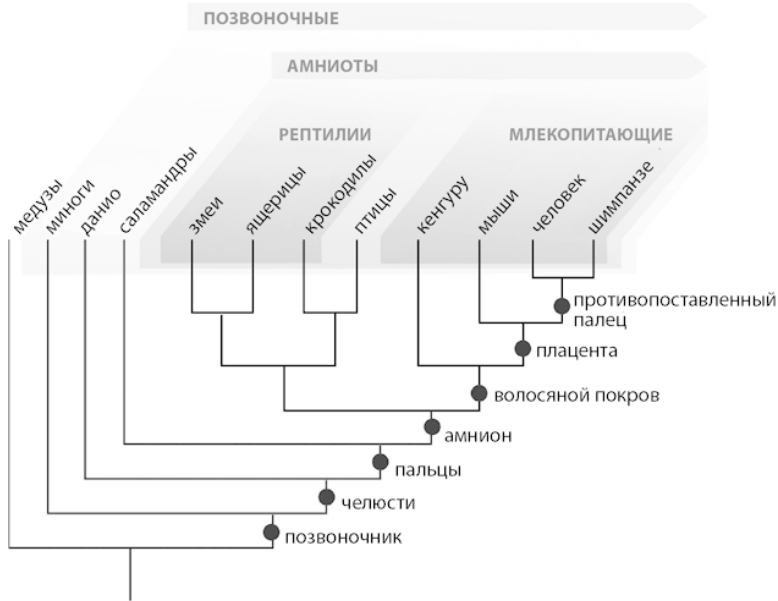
ПОЗВОНОЧНЫЕ

АМНИОТЫ

РЕПТИЛИИ

МЛЕКОПИТАЮЩИЕ

медузы
миноги
данио
саламандры
змеи
ящерицы
крокодилы
птицы
кенгуру
мыши
человек
шимпанзе

противопоставленный палец
плацента
волосяной покров
амнион
пальцы
челюсти
позвоночник